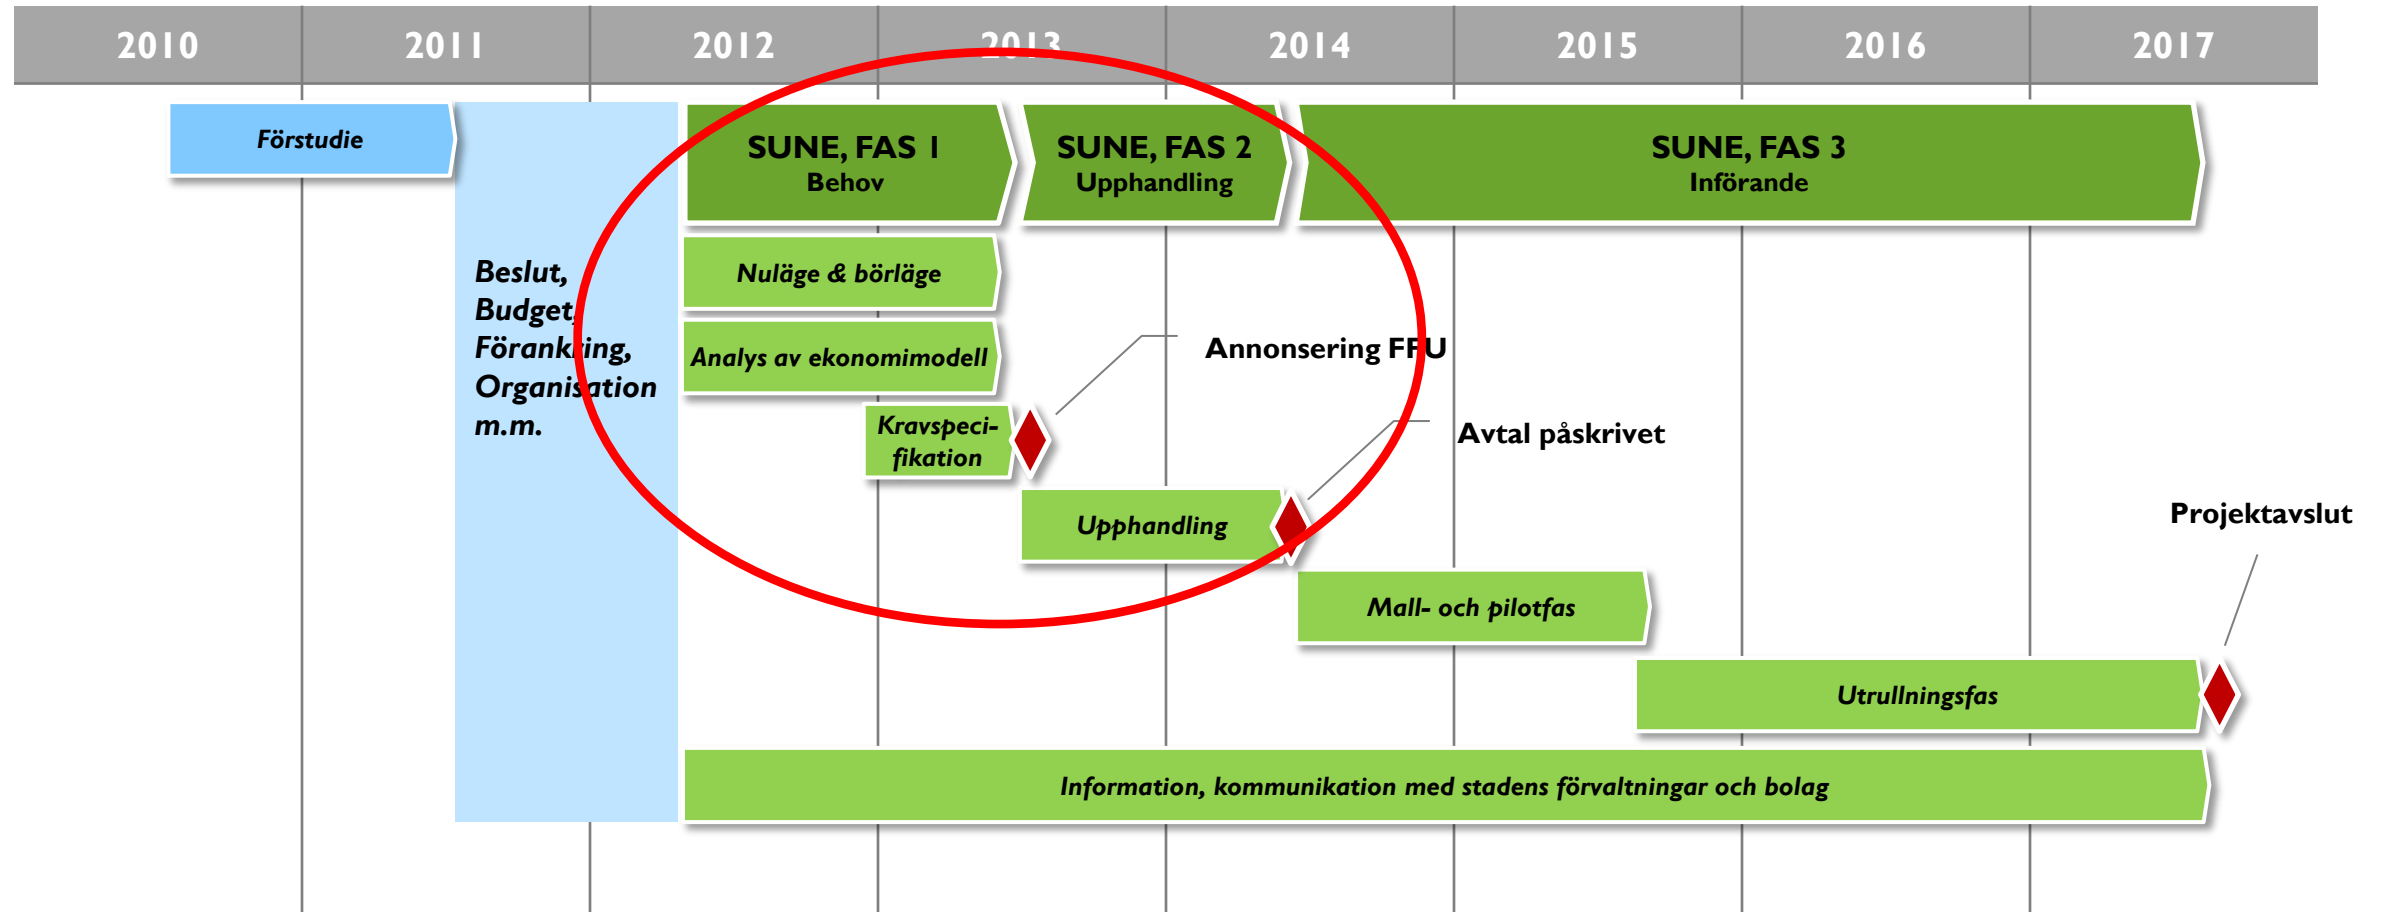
2010 2011 2012 2013 2014 2015 2016 2017

Förstudie

Beslut, Budget, Förankring, Organisation m.m.

SUNE, FAS 1
Behov

SUNE, FAS 2
Upphandling

SUNE, FAS 3
Införande

Nuläge & börläge

Analys av ekonomimodell

Annonsering FFU

Kravspecifikation

Avtal påskrivet

Upphandling

Projektavslut

Mall- och pilotfas

Utrullningsfas

Information, kommunikation med stadens förvaltningar och bolag